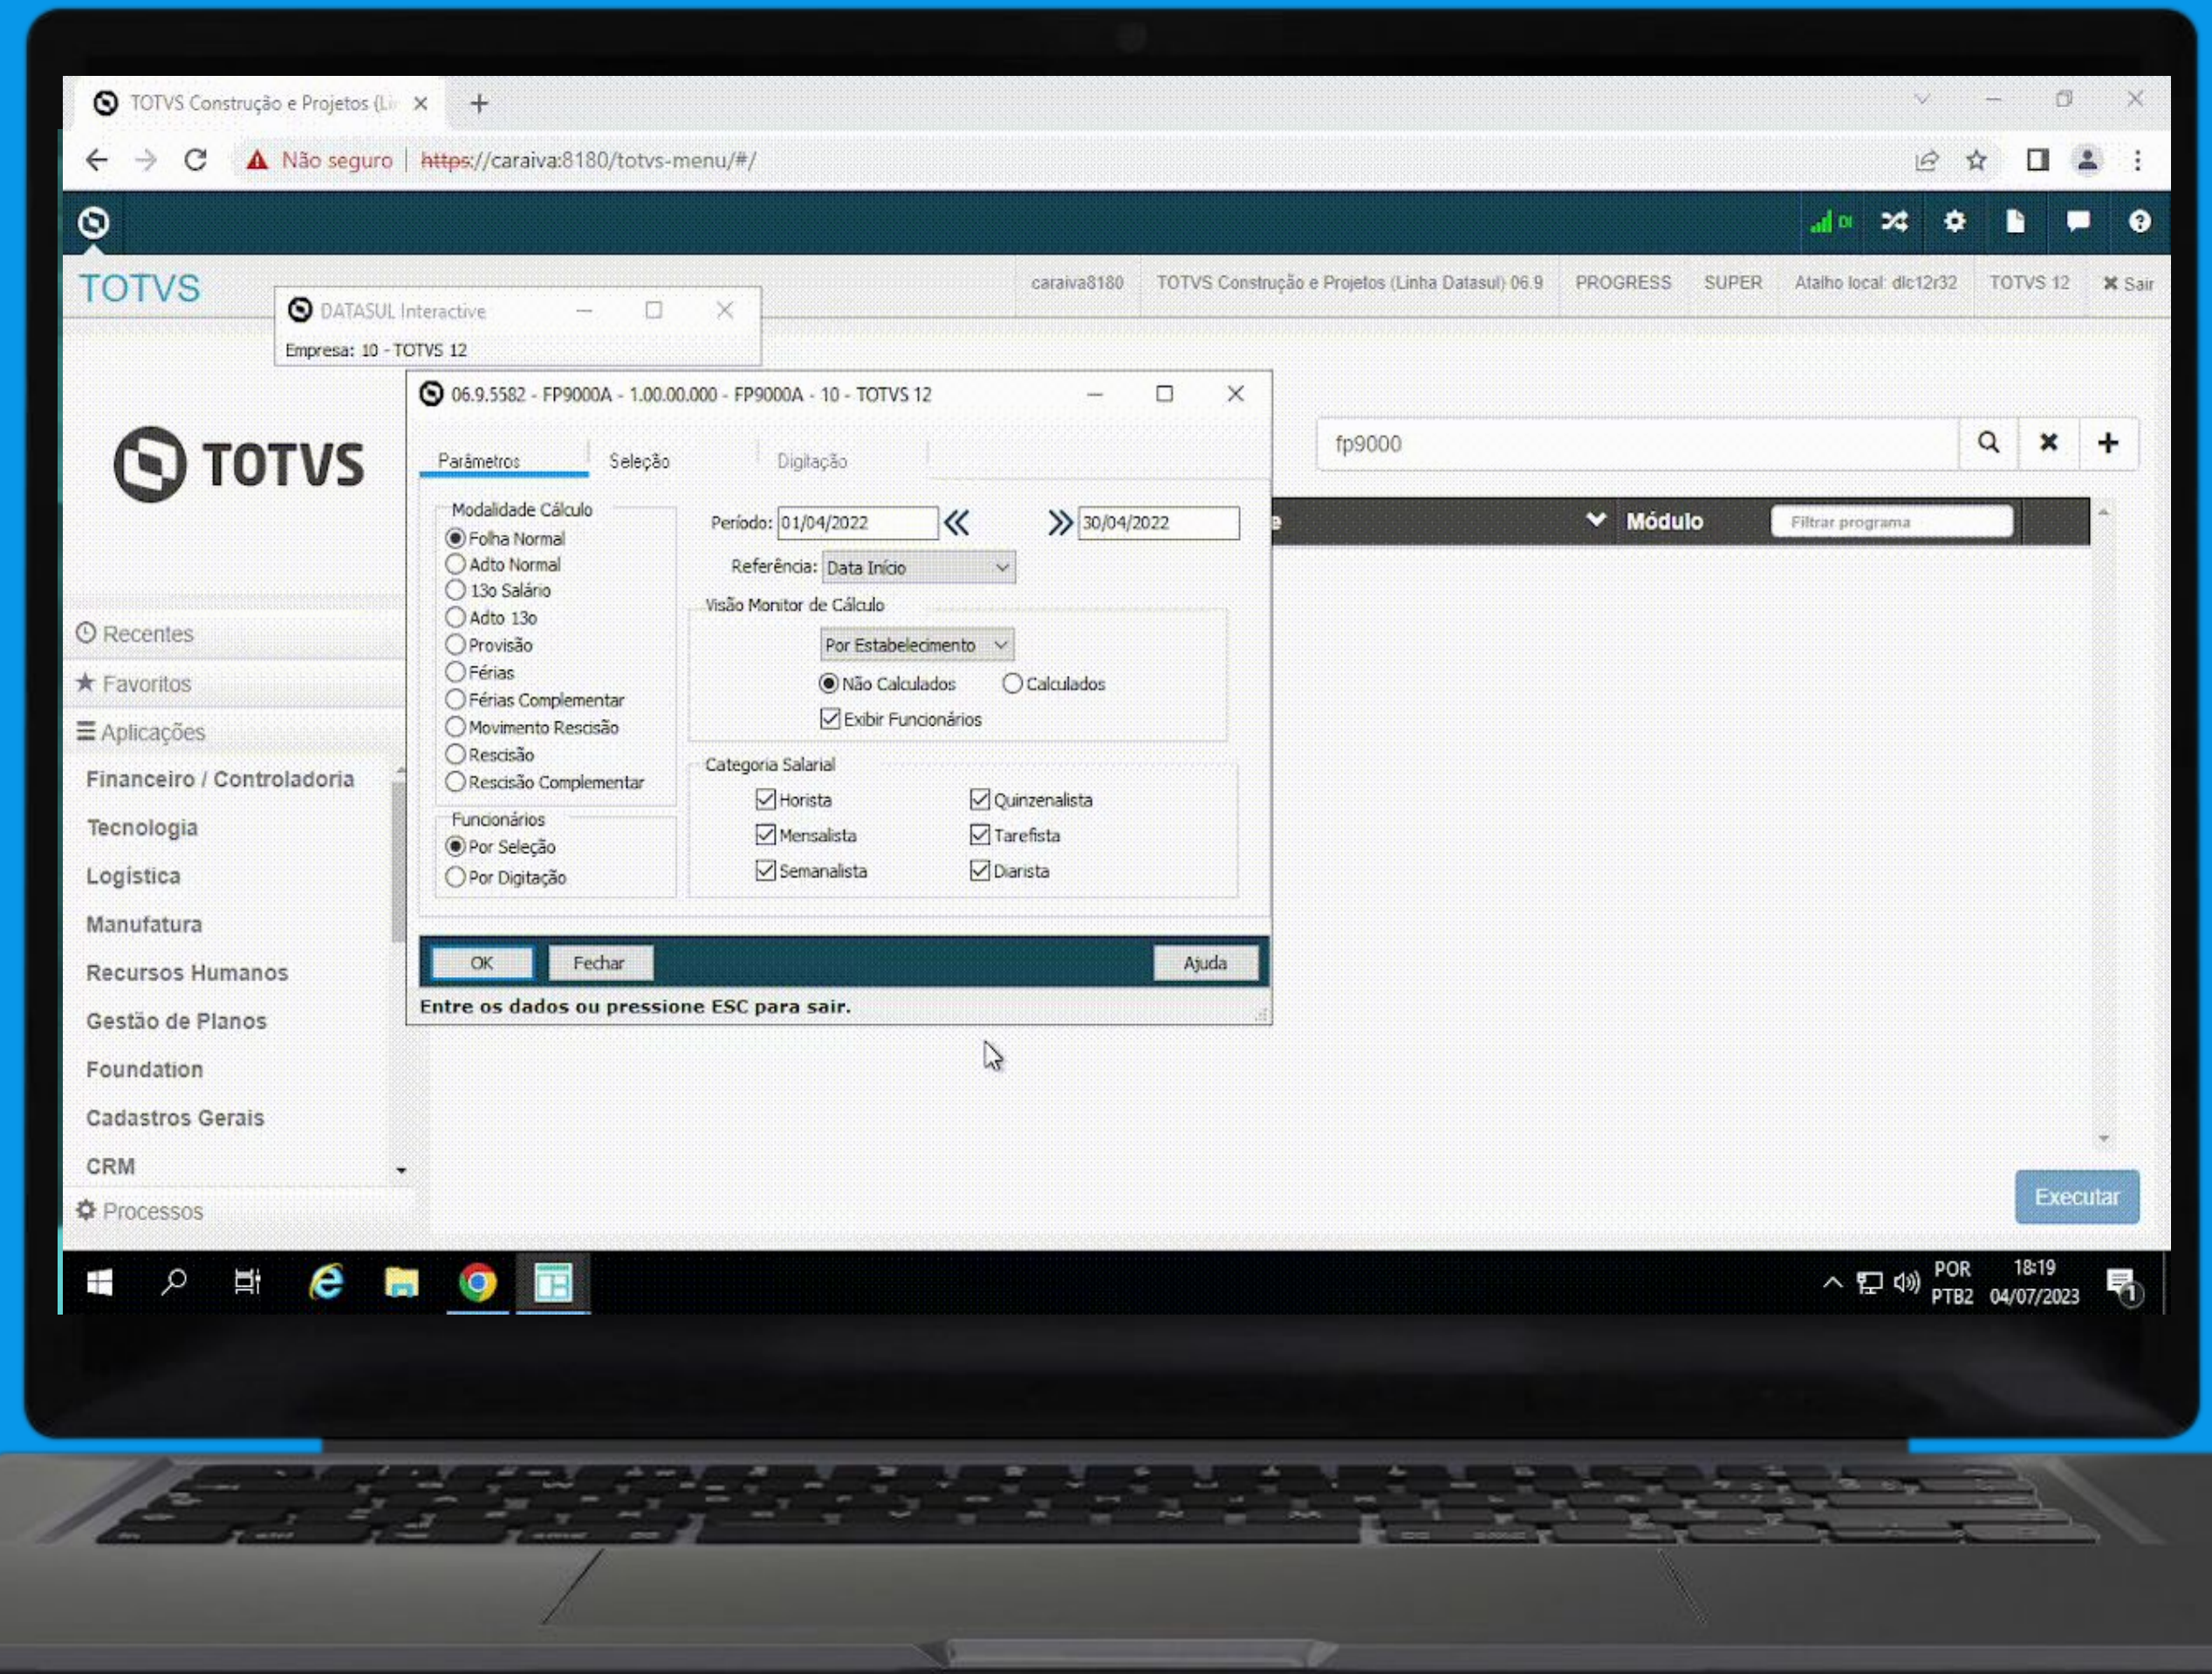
TOTVS Construção e Projetos (Li ×

Não seguro | https://caraiva:8180/totvs-menu/#/

TOTVS

caraiva8180 | TOTVS Construção e Projetos (Linha Datasul) 06.9 | PROGRESS | SUPER | Atalho local: dlc12r32 | TOTVS 12 | ✖ Sair

DATASUL Interactive
Empresa: 10 - TOTVS 12

06.9.5582 - FP9000A - 1.00.00.000 - FP9000A - 10 - TOTVS 12

Parâmetros | Seleção | Digitação

Modalidade Cálculo
Folha Normal
Adto Normal
13o Salário
Adto 13o
Provisão
Férias
Férias Complementar
Movimento Rescisão
Rescisão
Rescisão Complementar

Funcionários
Por Seleção
Por Digitação

Período: 01/04/2022 « » 30/04/2022
Referência: Data Início

Visão Monitor de Cálculo
Por Estabelecimento
Não Calculados
Calculados
Exibir Funcionários

Categoria Salarial
Horista
Quinzenalista
Mensalista
Tarefista
Semanalista
Diarista

OK | Fechar | Ajuda

Entre os dados ou pressione ESC para sair.

TOTVS

fp9000

Módulo
Filtrar programa

Recentes
Favoritos
Aplicações
Financeiro / Controladoria
Tecnologia
Logística
Manufatura
Recursos Humanos
Gestão de Planos
Foundation
Cadastros Gerais
CRM
Processos

Executar

POR PTB2 18:19 04/07/2023